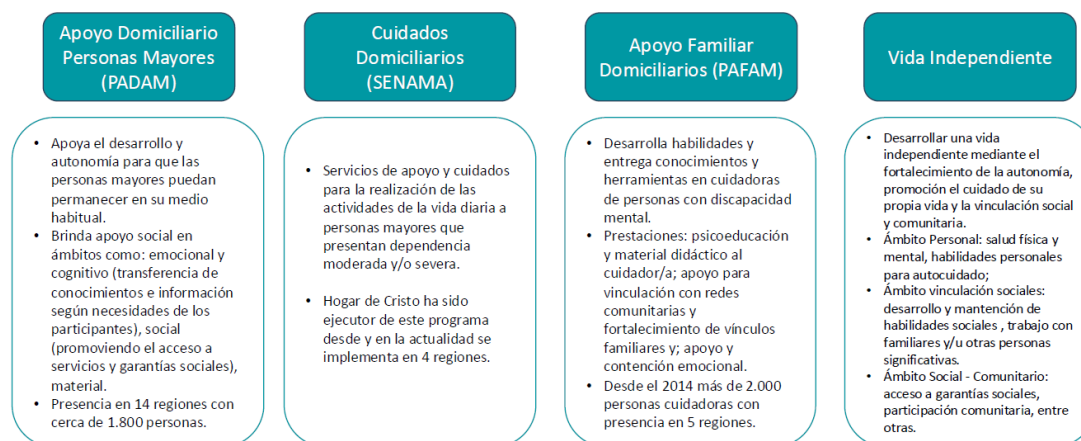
Apoyo Domiciliario Personas Mayores (PADAM)

Cuidados Domiciliarios (SENAMA)

Apoyo Familiar Domiciliarios (PAFAM)

Vida Independiente

- Apoya el desarrollo y autonomía para que las personas mayores puedan permanecer en su medio habitual.
- Brinda apoyo social en ámbitos como: emocional y cognitivo (transferencia de conocimientos e información según necesidades de los participantes), social (promoviendo el acceso a servicios y garantías sociales), material.
- Presencia en 14 regiones con cerca de 1.800 personas.

- Servicios de apoyo y cuidados para la realización de las actividades de la vida diaria a personas mayores que presentan dependencia moderada y/o severa.

- Hogar de Cristo ha sido ejecutor de este programa desde y en la actualidad se implementa en 4 regiones.

- Desarrolla habilidades y entrega conocimientos y herramientas en cuidadoras de personas con discapacidad mental.
- Prestaciones: psicoeducación y material didáctico al cuidador/a; apoyo para vinculación con redes comunitarias y fortalecimiento de vínculos familiares y; apoyo y contención emocional.
- Desde el 2014 más de 2.000 personas cuidadoras con presencia en 5 regiones.

- Desarrollar una vida independiente mediante el fortalecimiento de la autonomía, promoción el cuidado de su propia vida y la vinculación social y comunitaria.
- Ámbito Personal: salud física y mental, habilidades personales para autocuidado;
- Ámbito vinculación sociales: desarrollo y mantención de habilidades sociales , trabajo con familiares y/u otras personas significativas.
- Ámbito Social - Comunitario: acceso a garantías sociales, participación comunitaria, entre otras.